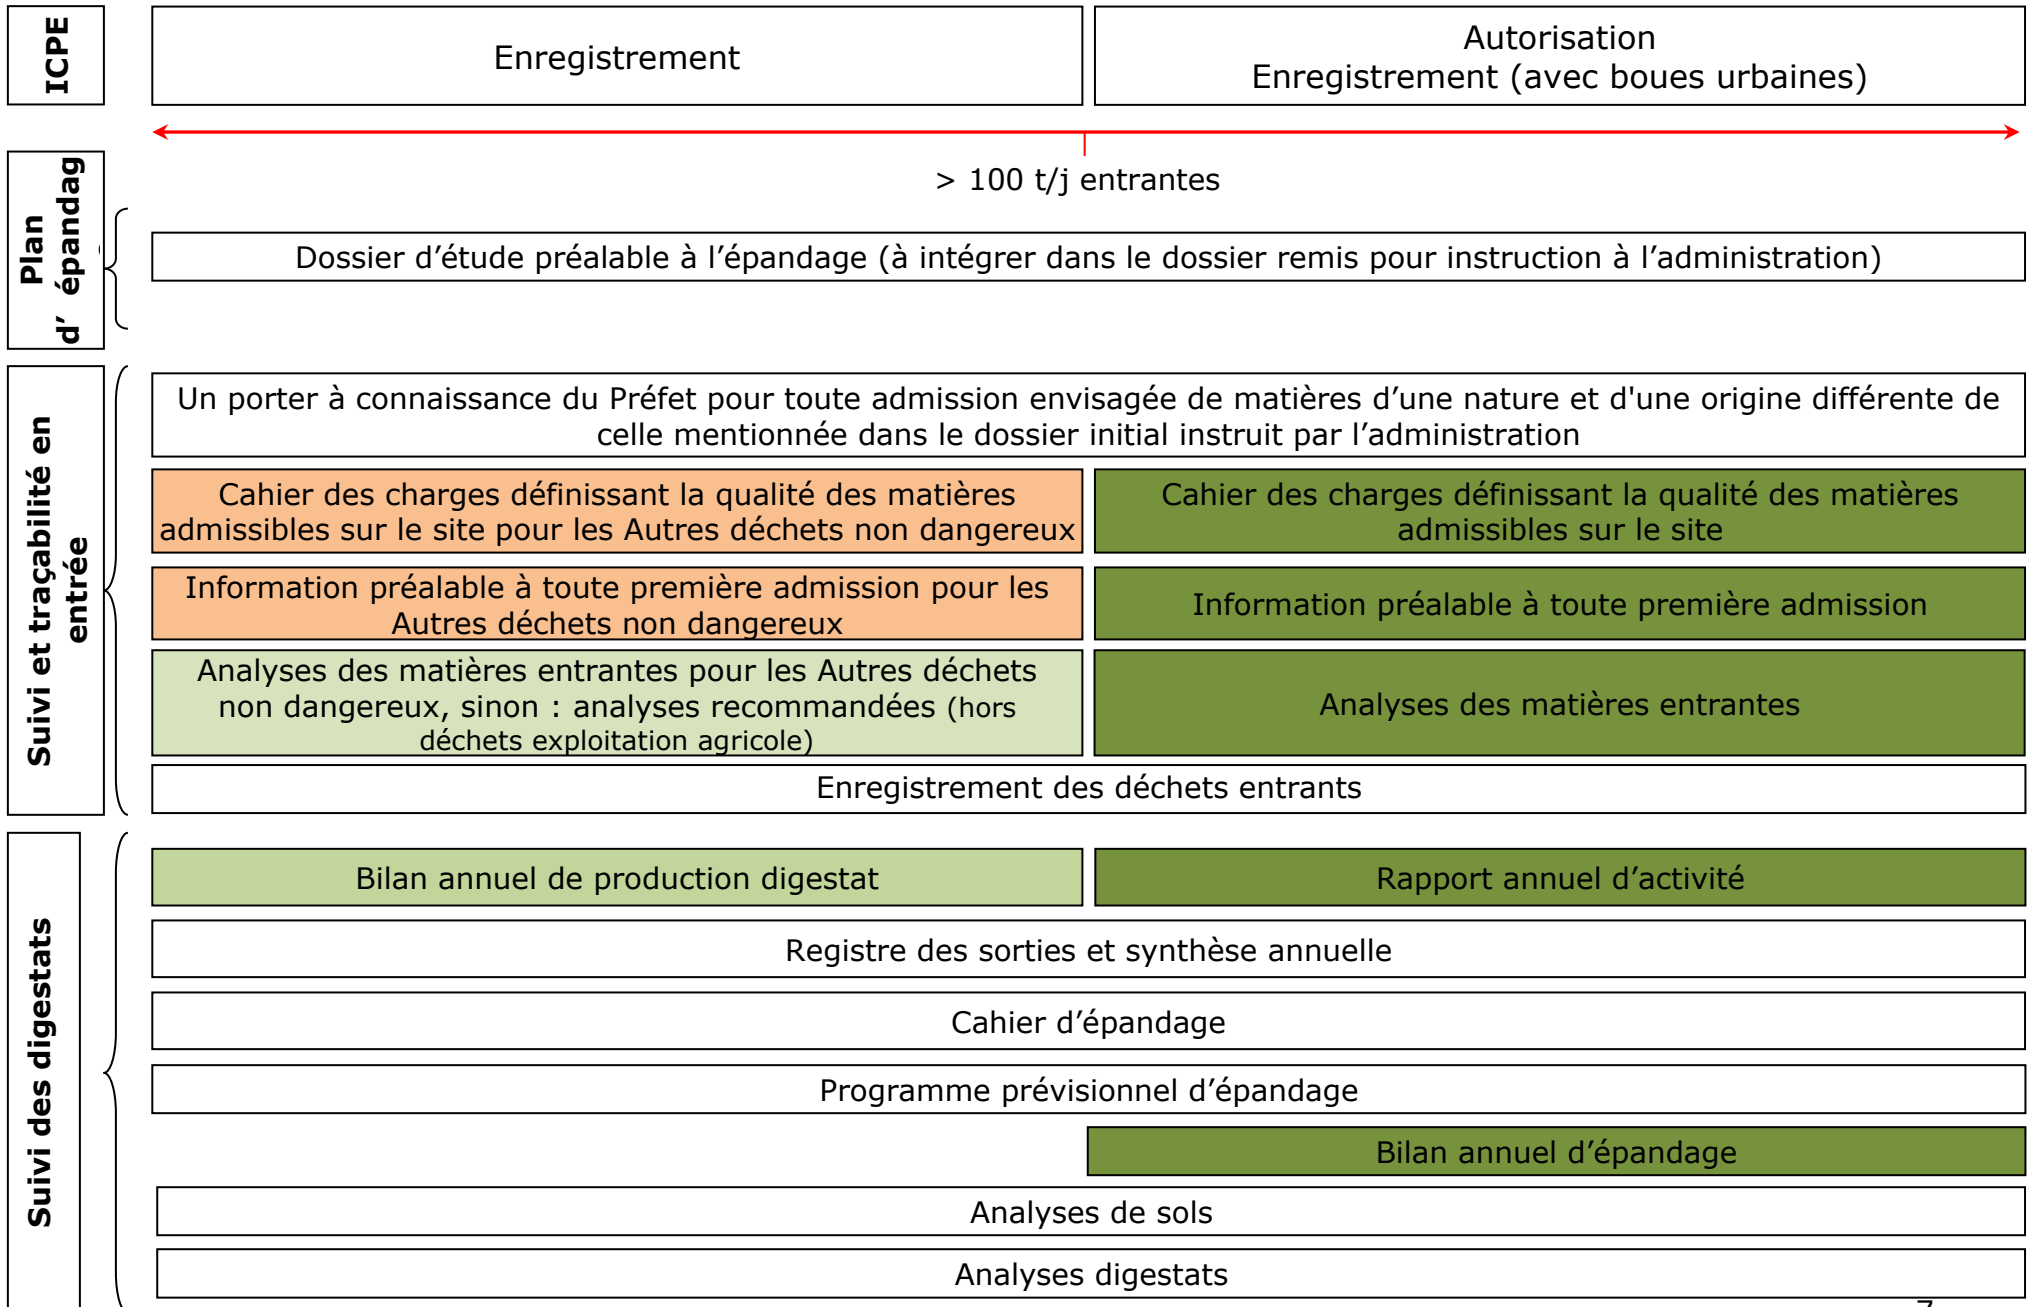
ICPE

Enregistrement

Autorisation
Enregistrement (avec boues urbaines)

> 100 t/j entrantes

Plan d'épandag

Dossier d'étude préalable à l'épandage (à intégrer dans le dossier remis pour instruction à l'administration)

Suivi et traçabilité en entrée

Un porter à connaissance du Préfet pour toute admission envisagée de matières d'une nature et d'une origine différente de celle mentionnée dans le dossier initial instruit par l'administration

Cahier des charges définissant la qualité des matières admissibles sur le site pour les Autres déchets non dangereux

Cahier des charges définissant la qualité des matières admissibles sur le site

Information préalable à toute première admission pour les Autres déchets non dangereux

Information préalable à toute première admission

Analyses des matières entrantes pour les Autres déchets non dangereux, sinon : analyses recommandées (hors déchets exploitation agricole)

Analyses des matières entrantes

Enregistrement des déchets entrants

Suivi des digestats

Bilan annuel de production digestat

Rapport annuel d'activité

Registre des sorties et synthèse annuelle

Cahier d'épandage

Programme prévisionnel d'épandage

Bilan annuel d'épandage

Analyses de sols

Analyses digestats

7